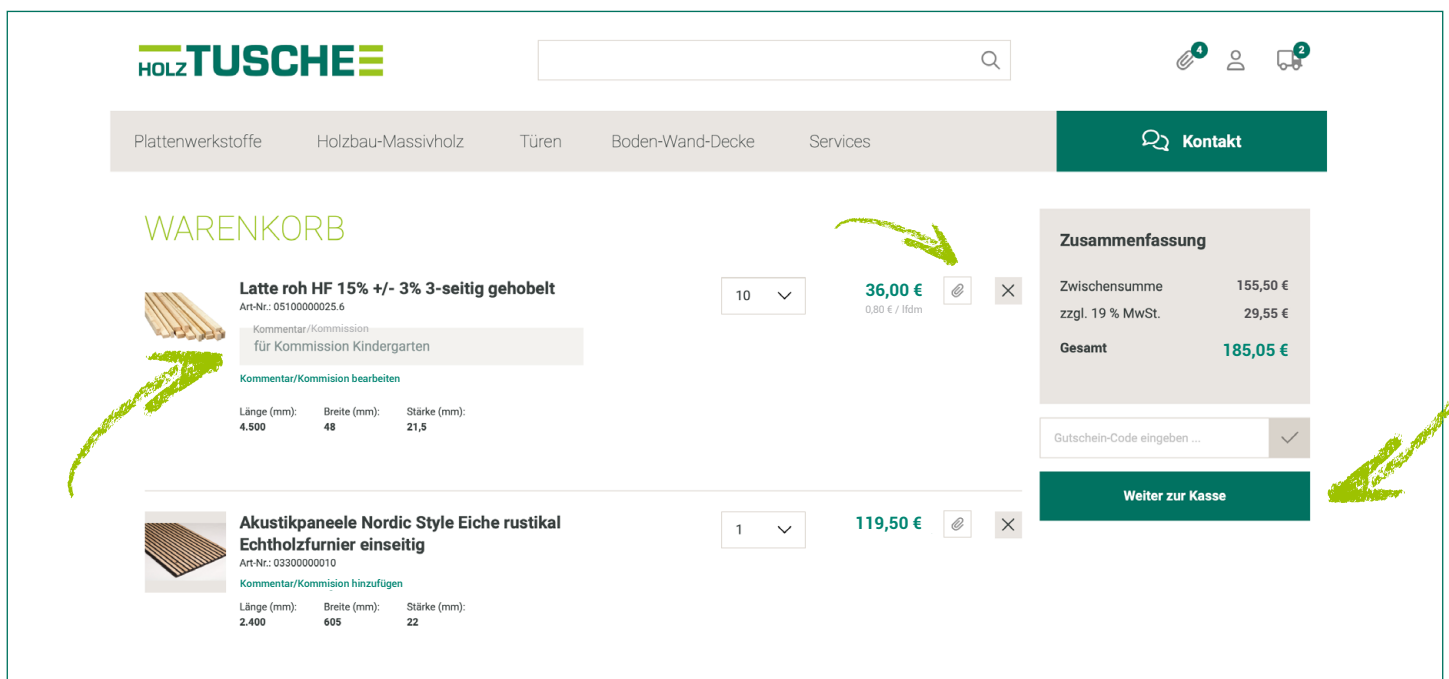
HOLZ TUSCHE

4

2

Plattenwerkstoffe Holzbau-Massivholz Türen Boden-Wand-Decke Services

Kontakt

WARENKORB

Latte roh HF 15% +/- 3% 3-seitig gehobelt
Art-Nr.: 05100000025.6

10

36,00 €
0,80 € / lfdm

Kommentar/Kommission
für Kommission Kindergarten

Kommentar/Kommision bearbeiten

Länge (mm): 4.500
Breite (mm): 48
Stärke (mm): 21,5

Akustikpaneele Nordic Style Eiche rustikal Echtholzfurnier einseitig
Art-Nr.: 03300000010

1

119,50 €

Kommentar/Kommision hinzufügen

Länge (mm): 2.400
Breite (mm): 605
Stärke (mm): 22

Zusammenfassung

| | |
|---|---|
| Zwischensumme | 155,50 € |
| zzgl. 19 % MwSt. | 29,55 € |
| Gesamt | 185,05 € |

Gutschein-Code eingeben ...

Weiter zur Kasse